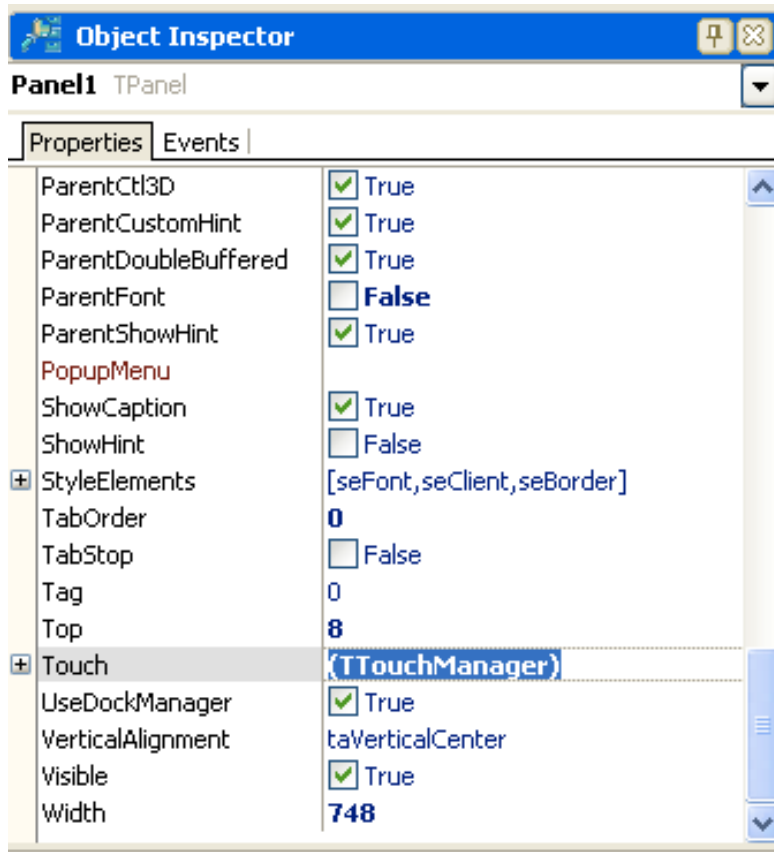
Object Inspector

Panel1 TPanel

Properties | Events

| | |
|---|---|
| ParentCtl3D | True |
| ParentCustomHint | True |
| ParentDoubleBuffered | True |
| ParentFont | False |
| ParentShowHint | True |
| PopupMenu | |
| ShowCaption | True |
| ShowHint | False |
| StyleElements | [seFont,seClient,seBorder] |
| TabOrder | 0 |
| TabStop | False |
| Tag | 0 |
| Top | 8 |
| Touch | (TTouchManager) |
| UseDockManager | True |
| VerticalAlignment | taVerticalCenter |
| Visible | True |
| Width | 748 |